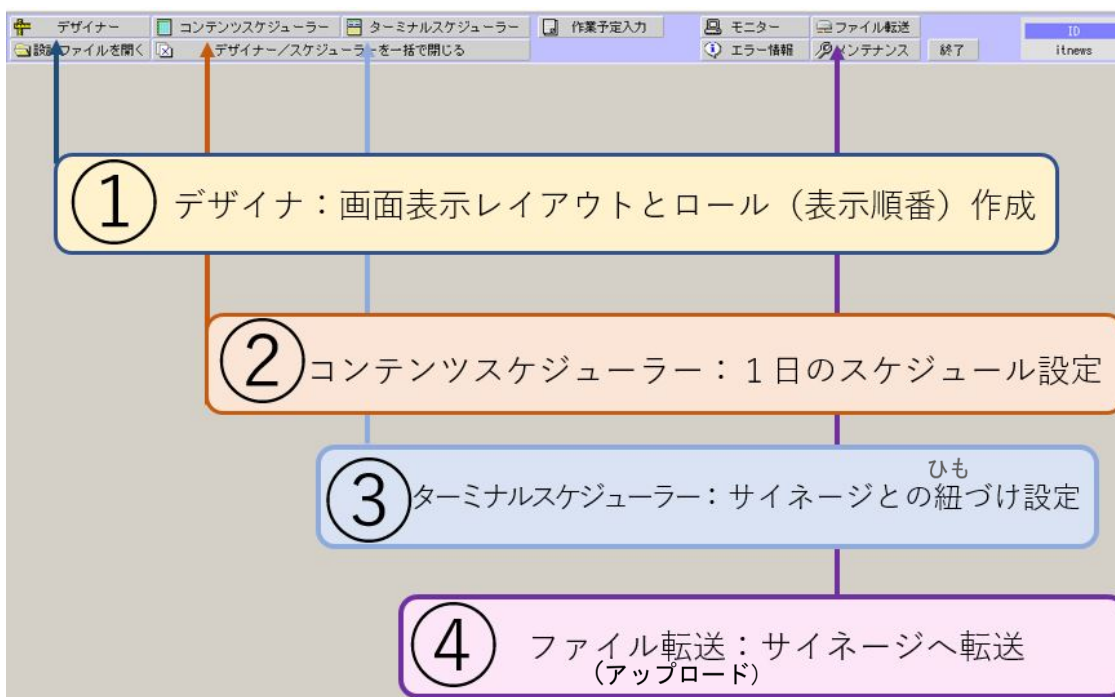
デザイナー
コンテンツスケジューラー
ターミナルスケジューラー
作業予定入力
モニター
ファイル転送
ID
設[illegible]ファイルを開く
デザイナー／スケジューラ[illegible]を一括で閉じる
エラー情報
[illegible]ンテナンス
終了
itnews

①デザイナ：画面表示レイアウトとロール（表示順番）作成

②コンテンツスケジューラー：１日のスケジュール設定

③ターミナルスケジューラー：サイネージとの紐づけ設定
ひも

④ファイル転送：サイネージへ転送
（アップロード）